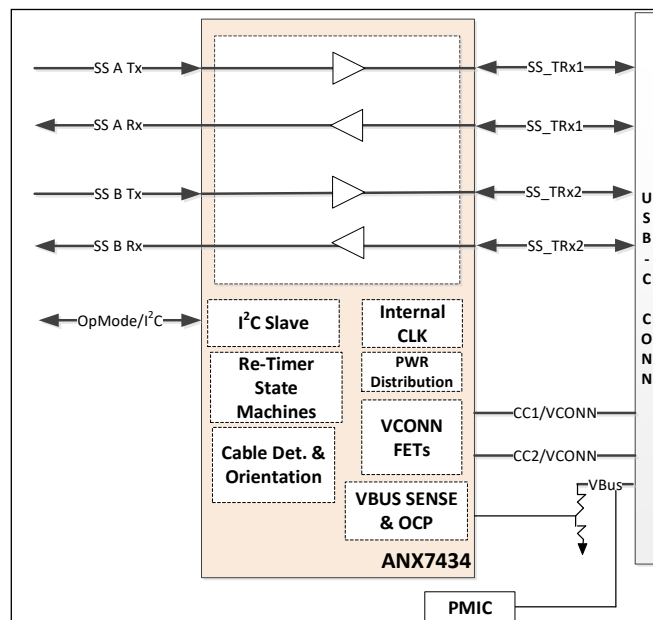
SS A Tx
SS_TRx1
SS A Rx
SS_TRx1
SS B Tx
SS_TRx2
SS B Rx
SS_TRx2
OpMode/I$^2$C
I$^2$C Slave
Internal CLK
Re-Timer State Machines
PWR Distribution
VCONN FETs
Cable Det. & Orientation
VBUS SENSE & OCP
ANX7434
CC1/VCONN
CC2/VCONN
VBus
U S B - C C O N N
PMIC